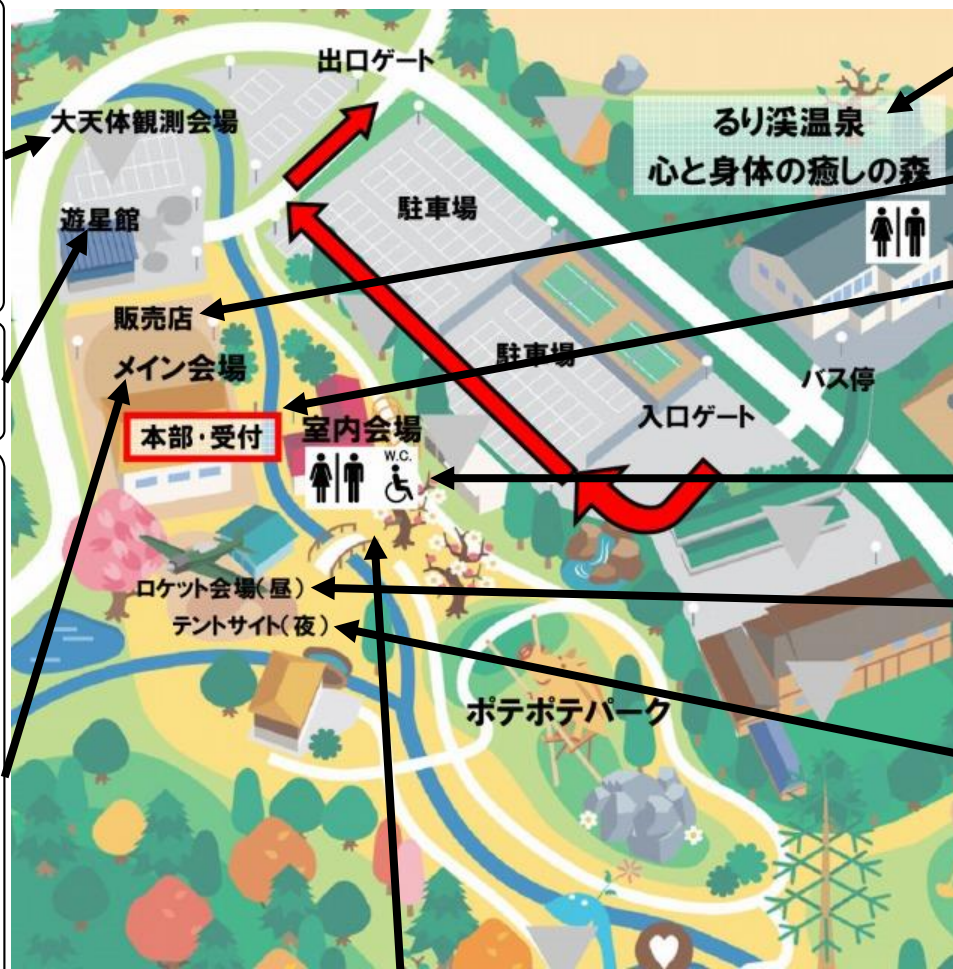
出口ゲート

大天体観測会場

るり渓温泉
心と身体の癒しの森

遊星館

駐車場

販売店

メイン会場

駐車場

バス停

本部・受付

室内会場

入口ゲート

W.C.

ロケット会場（昼）

テントサイト（夜）

ポテポテパーク